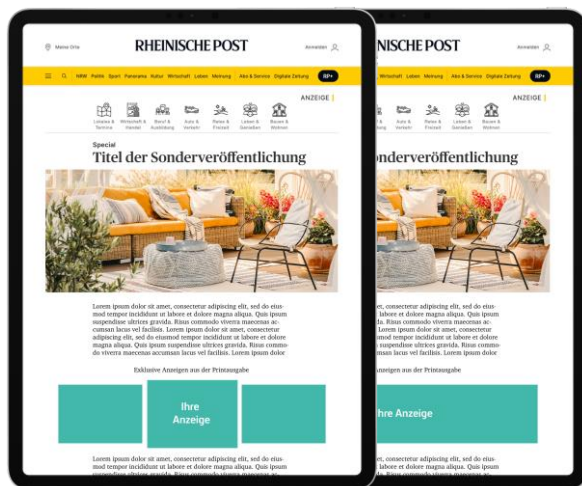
Meine Orte

RHEINISCHE POST

Anmelden

NRW Politik Sport Panorama Kultur Wirtschaft Leben Meinung Abo & Service Digitale Zeitung RP+

ANZEIGE

Lifestyle & Technik
Wirtschaft & Handel
Beruf & Ausbildung
Auto & Verkehr
Reise & Freizeit
Leben & Genießen
Bauen & Wohnen

Special
Titel der Sonderveröffentlichung

Lorem ipsum dolor sit amet, consectetur adipiscing elit, sed do eiusmod tempor incididunt ut labore et dolore magna aliqua. Quis ipsum suspendisse ultrices gravida. Risus commodo viverra maecenas accumsan lacus vel facilisis. Lorem ipsum dolor sit amet, consectetur adipiscing elit, sed do eiusmod tempor incididunt ut labore et dolore magna aliqua. Quis ipsum suspendisse ultrices gravida. Risus commodo viverra maecenas accumsan lacus vel facilisis. Lorem ipsum dolor

Exklusive Anzeigen aus der Printausgabe

Ihre Anzeige

Lorem ipsum dolor sit amet, consectetur adipiscing elit, sed do eiusmod tempor incididunt ut labore et dolore magna aliqua. Quis ipsum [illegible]

NISCHE POST

Anmelden

Wirtschaft Leben Meinung Abo & Service Digitale Zeitung RP+

ANZEIGE

Reise & Freizeit
Leben & Genießen
Bauen & Wohnen

nderveröffentlichung

consectetur adipiscing elit, sed do eiusmod tempor incididunt ut labore et dolore magna aliqua. Quis ipsum gravida. Risus commodo viverra maecenas ac- Lorem ipsum dolor sit amet, consectetur eiusmod tempor incididunt ut labore et dolore suspendisse ultrices gravida. Risus commo- accumsan lacus vel facilisis. Lorem ipsum dolor

Anzeigen aus der Printausgabe

Ihre Anzeige

consectetur adipiscing elit, sed do eiusmod incididunt ut labore et dolore magna aliqua. Quis ipsum